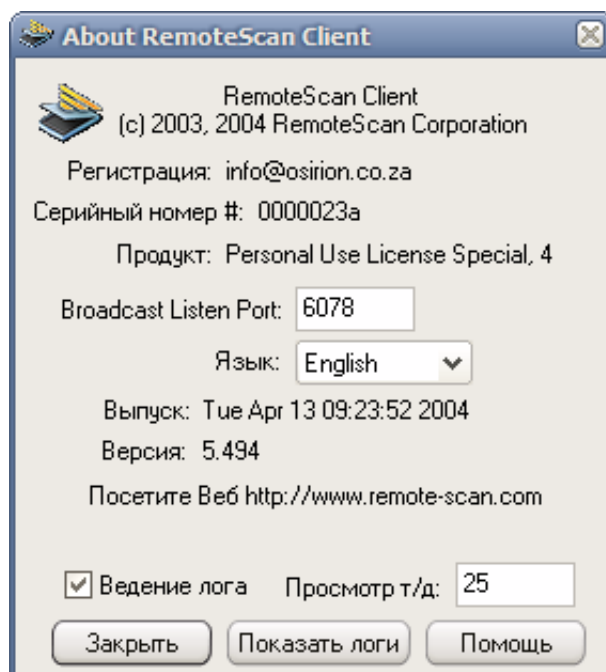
About RemoteScan Client

RemoteScan Client
(c) 2003, 2004 RemoteScan Corporation

Регистрация: info@osirion.co.za

Серийный номер #: 0000023a

Продукт: Personal Use License Special, 4

Broadcast Listen Port: 6078

Язык: English

Выпуск: Tue Apr 13 09:23:52 2004

Версия: 5.494

Посетите Веб http://www.remote-scan.com

Ведение лога Просмотр т/д: 25

Закрыть Показать логи Помощь